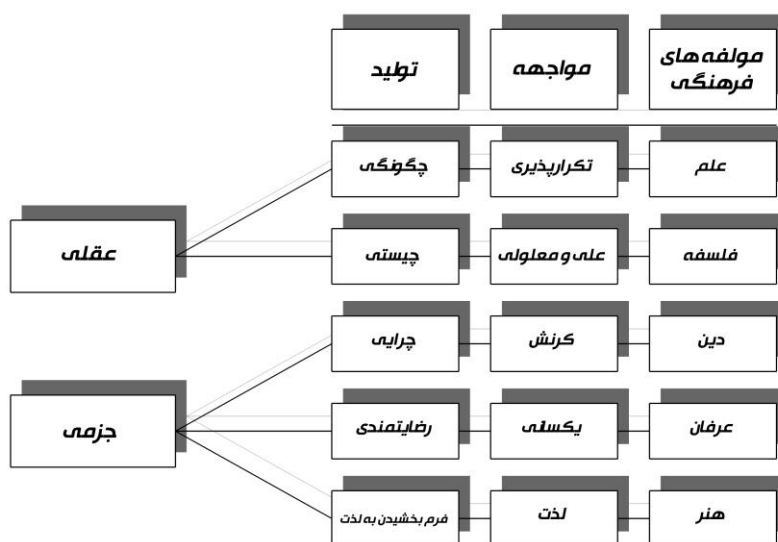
| مولفه های فرهنگی | مواجهه | تولید |
|---|---|---|
| علم | تکرارپذیری | چگونگی |
| فلسفه | علی و معلولی | چیستی |
| دین | کرنش | چرایی |
| عرفان | یکسانی | رضایتمندی |
| هنر | لذت | فرم بخشیدن به لذت |

عقلی

جزمی